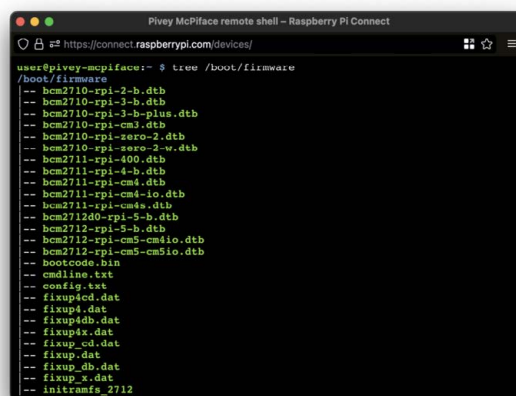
Pivey McPiface remote shell – Raspberry Pi Connect

https://connect.raspberrypi.com/devices/

user@pivey-mcpiface:~ $ tree /boot/firmware
/boot/firmware
|-- bcm2710-rpi-2-b.dtb
|-- bcm2710-rpi-3-b.dtb
|-- bcm2710-rpi-3-b-plus.dtb
|-- bcm2710-rpi-cm3.dtb
|-- bcm2710-rpi-zero-2.dtb
|-- bcm2710-rpi-zero-2-w.dtb
|-- bcm2711-rpi-400.dtb
|-- bcm2711-rpi-4-b.dtb
|-- bcm2711-rpi-cm4.dtb
|-- bcm2711-rpi-cm4-io.dtb
|-- bcm2711-rpi-cm4s.dtb
|-- bcm2712d0-rpi-5-b.dtb
|-- bcm2712-rpi-5-b.dtb
|-- bcm2712-rpi-cm5-cm4io.dtb
|-- bcm2712-rpi-cm5-cm5io.dtb
|-- bootcode.bin
|-- cmdline.txt
|-- config.txt
|-- fixup4cd.dat
|-- fixup4.dat
|-- fixup4db.dat
|-- fixup4x.dat
|-- fixup_cd.dat
|-- fixup.dat
|-- fixup_db.dat
|-- fixup_x.dat
|-- initramfs_2712